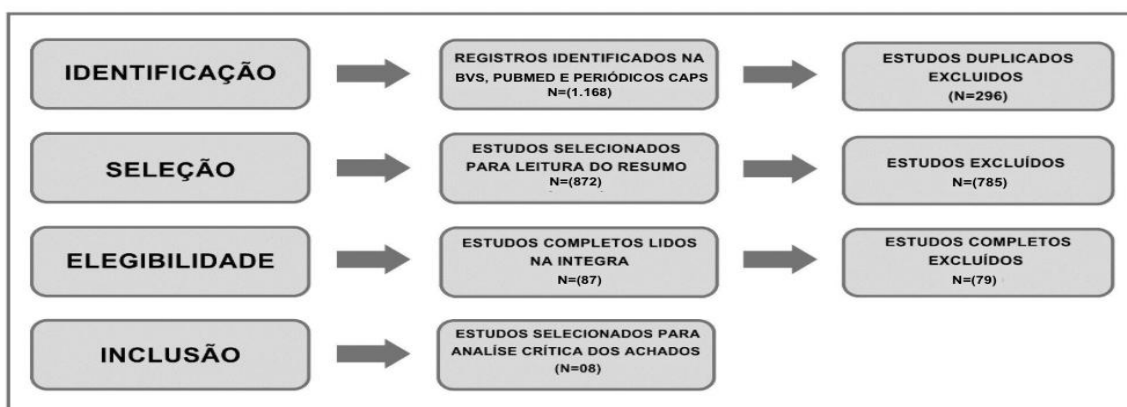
IDENTIFICAÇÃO

REGISTROS IDENTIFICADOS NA BVS, PUBMED E PERIÓDICOS CAPS N=(1.168)

ESTUDOS DUPLICADOS EXCLUIDOS (N=296)

SELEÇÃO

ESTUDOS SELECIONADOS PARA LEITURA DO RESUMO N=(872)

ESTUDOS EXCLUÍDOS N=(785)

ELEGIBILIDADE

ESTUDOS COMPLETOS LIDOS NA INTEGRA N=(87)

ESTUDOS COMPLETOS EXCLUÍDOS N=(79)

INCLUSÃO

ESTUDOS SELECIONADOS PARA ANALÍSE CRÍTICA DOS ACHADOS (N=08)